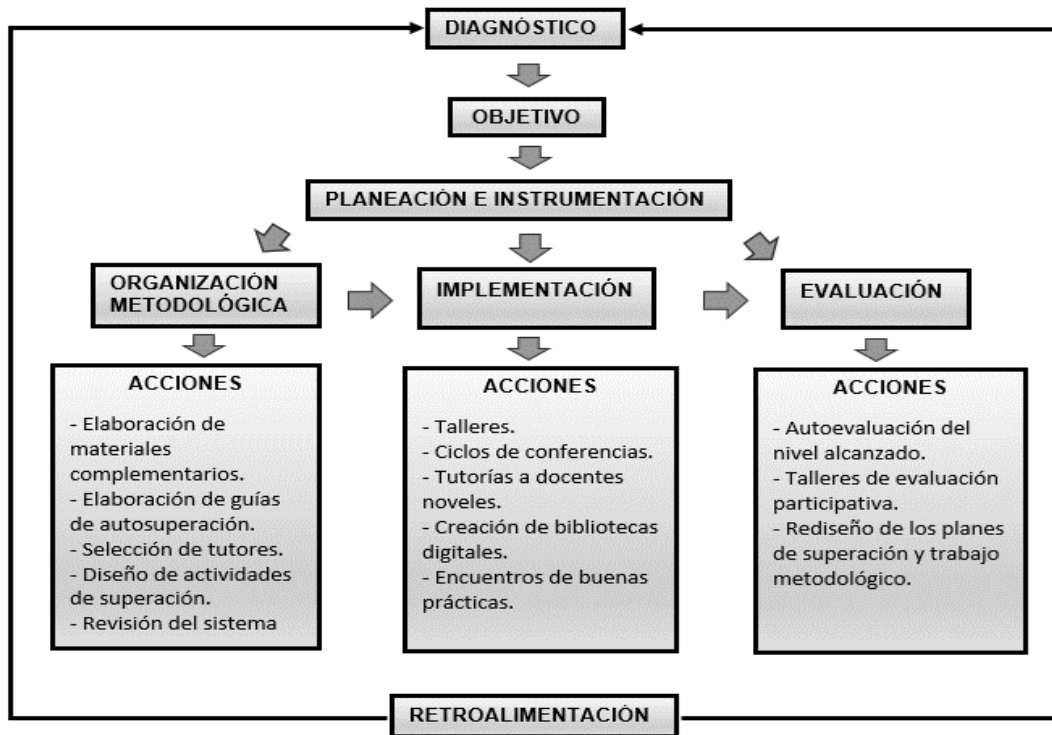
DIAGNÓSTICO

OBJETIVO

PLANEACIÓN E INSTRUMENTACIÓN

ORGANIZACIÓN METODOLÓGICA

IMPLEMENTACIÓN

EVALUACIÓN

ACCIONES

- Elaboración de materiales complementarios.
- Elaboración de guías de autosuperación.
- Selección de tutores.
- Diseño de actividades de superación.
- Revisión del sistema

ACCIONES

- Talleres.
- Ciclos de conferencias.
- Tutorías a docentes noveles.
- Creación de bibliotecas digitales.
- Encuentros de buenas prácticas.

ACCIONES

- Autoevaluación del nivel alcanzado.
- Talleres de evaluación participativa.
- Rediseño de los planes de superación y trabajo metodológico.

RETROALIMENTACIÓN